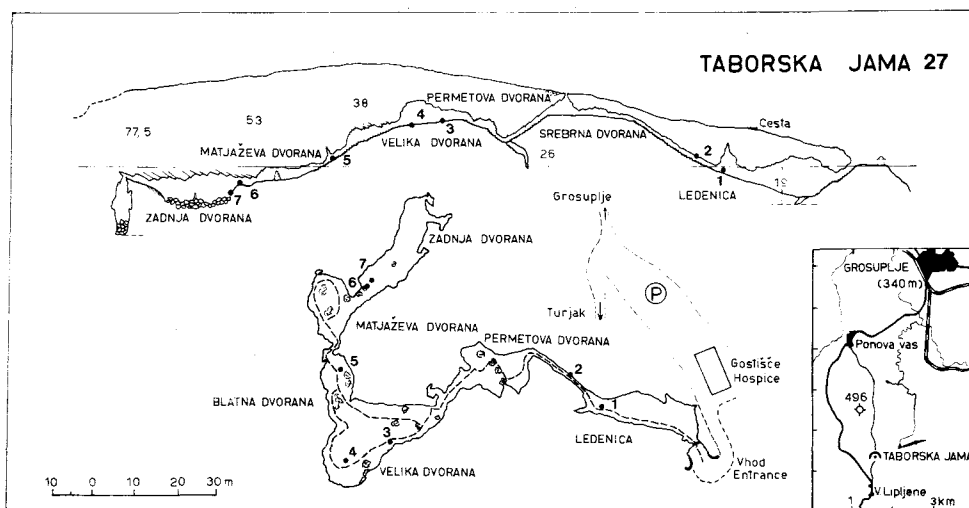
TABORSKA JAMA 27

PERMETOVA DVORANA
38
77,5
53
4
3
MATJAŽEVA DVORANA
VELIKA DVORANA
SREBRNA DVORANA
Cesta
2
5
26
1
19
7
6
ZADNJA DVORANA
LEDENICA
Grosuplje

ZADNJA DVORANA
7
6
MATJAŽEVA DVORANA
Turjak
P
PERMETOVA DVORANA
2
5
BLATNA DVORANA
Gostišče
Hospice
3
4
LEDENICA
VELIKA DVORANA
Vhod
Entrance

10 0 10 20 30 m

GROSUPLJE
(340 m)
Ponova vas
496
TABORSKA JAMA
V.Lipljene
1
3km